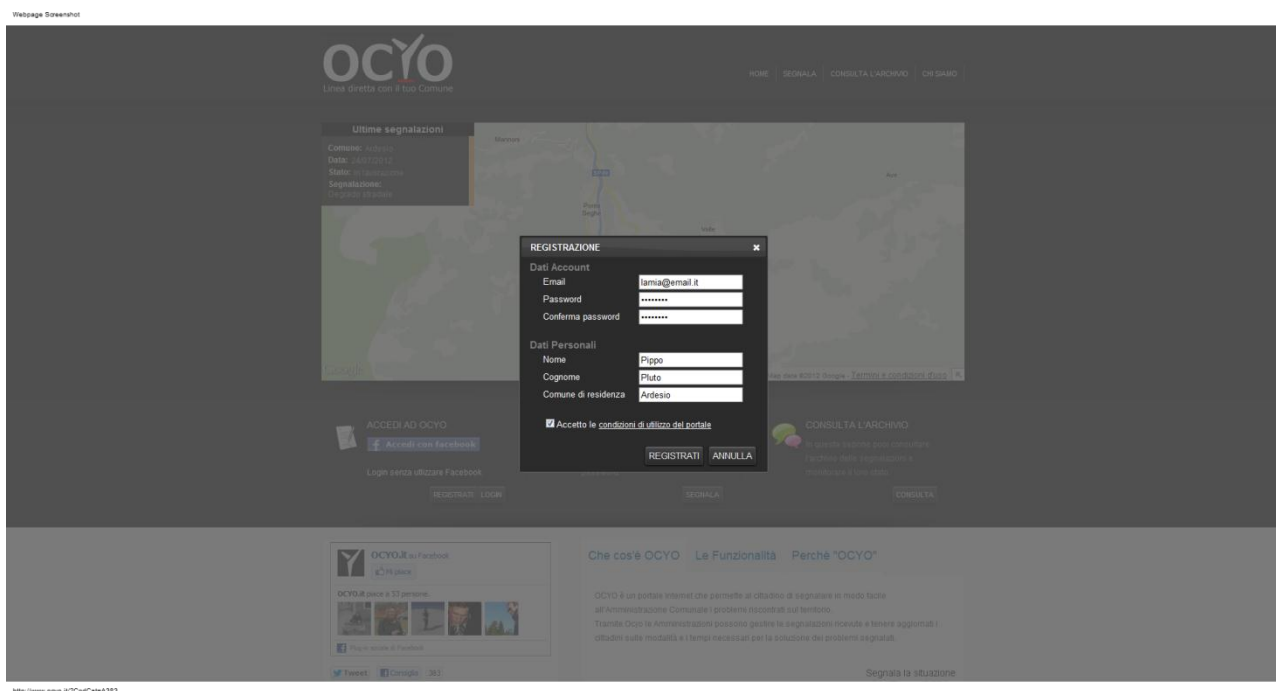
Webpage Screenshot

OCYO
Linea diretta con il tuo Comune

HOME SEGNALA CONSULTA L'ARCHIVIO CHI SIAMO

Ultime segnalazioni
Comune: Ardesio
Data: 24/07/2012
Stato: In gestione
Segnalazione:
Degrado stradale

REGISTRAZIONE ×
Dati Account
Email lamia@email.it
Password ••••••••
Conferma password ••••••••

Dati Personali
Nome Pippo
Cognome Pluto
Comune di residenza Ardesio

Accetto le condizioni di utilizzo del portale

REGISTRATI ANNULLA

Google
Map data ©2012 Google - Termini e condizioni d'uso

ACCEDI AD OCYO
Accedi con Facebook
Login senza utilizzare Facebook
REGISTRATI LOGIN

SEGNALA

CONSULTA L'ARCHIVIO
In questa sezione puoi consultare l'archivio delle segnalazioni e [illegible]
CONSULTA

OCYO.it su Facebook
Mi piace
OCYO.it piace a 37 persone.
Plug-in sociale di Facebook
Tweet Consiglia 361

Che cos'è OCYO Le Funzionalità Perchè "OCYO"

OCYO è un portale internet che permette al cittadino di segnalare in modo facile all'Amministrazione Comunale i problemi riscontrati sul territorio.
Tramite Ocyo le Amministrazioni possono gestire le segnalazioni ricevute e tenere aggiornati i cittadini sulle modalità e i tempi necessari per la soluzione dei problemi segnalati.

Segnala la situazione

http://www.ocyo.it/?CodCate=A363